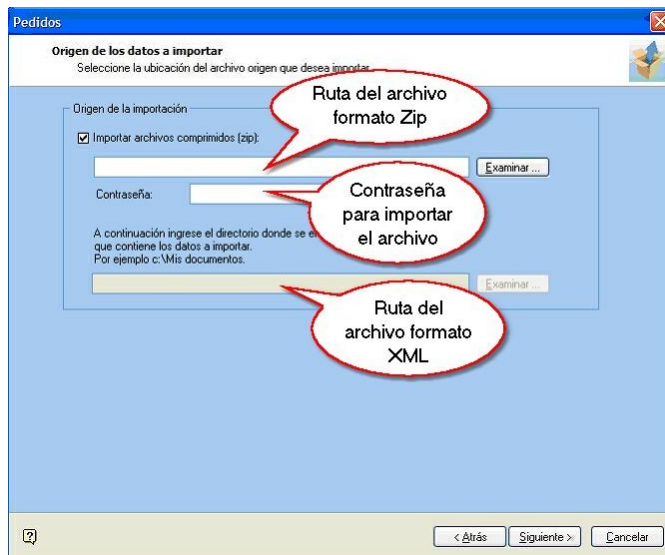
Pedidos

Origen de los datos a importar
Seleccione la ubicación del archivo origen que desea importar.

Origen de la importación

Ruta del archivo formato Zip

Importar archivos comprimidos (zip):

Examinar ...

Contraseña:

Contraseña para importar el archivo

A continuación ingrese el directorio donde se e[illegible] que contiene los datos a importar.
Por ejemplo c:\Mis documentos.

Examinar ...

Ruta del archivo formato XML

?

< Atrás

Siguiente >

Cancelar